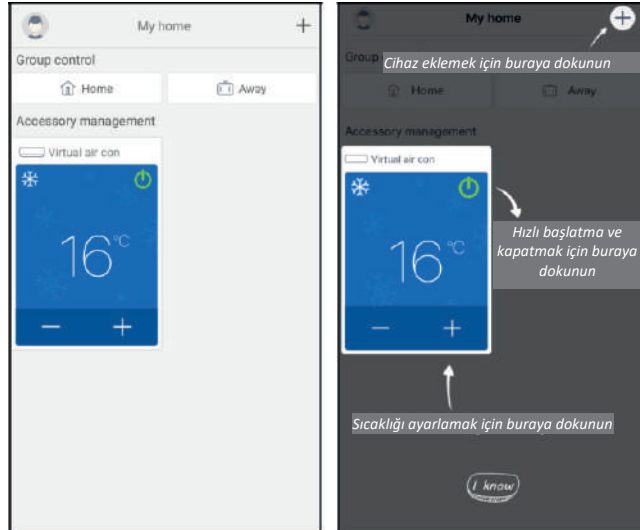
My home
+
Group control
Home
Away
Accessory management
Virtual air con
16°C
—
+

My home
Group
Cihaz eklemek için buraya dokunun
Home
Away
Accessory management
Virtual air con
16°C
Hızlı başlatma ve kapatmak için buraya dokunun
—
+
Sıcaklığı ayarlamak için buraya dokunun
I know